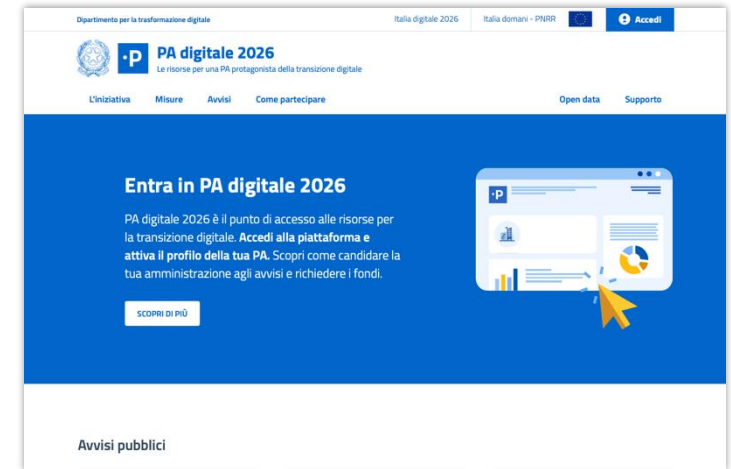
Dipartimento per la trasformazione digitale

Italia digitale 2026

Italia domani - PNRR

Accedi

·P

PA digitale 2026

Le risorse per una PA protagonista della transizione digitale

L'iniziativa

Misure

Avvisi

Come partecipare

Open data

Supporto

Entra in PA digitale 2026

PA digitale 2026 è il punto di accesso alle risorse per la transizione digitale. **Accedi alla piattaforma e attiva il profilo della tua PA.** Scopri come candidare la tua amministrazione agli avvisi e richiedere i fondi.

SCOPRI DI PIÙ

·P

Avvisi pubblici